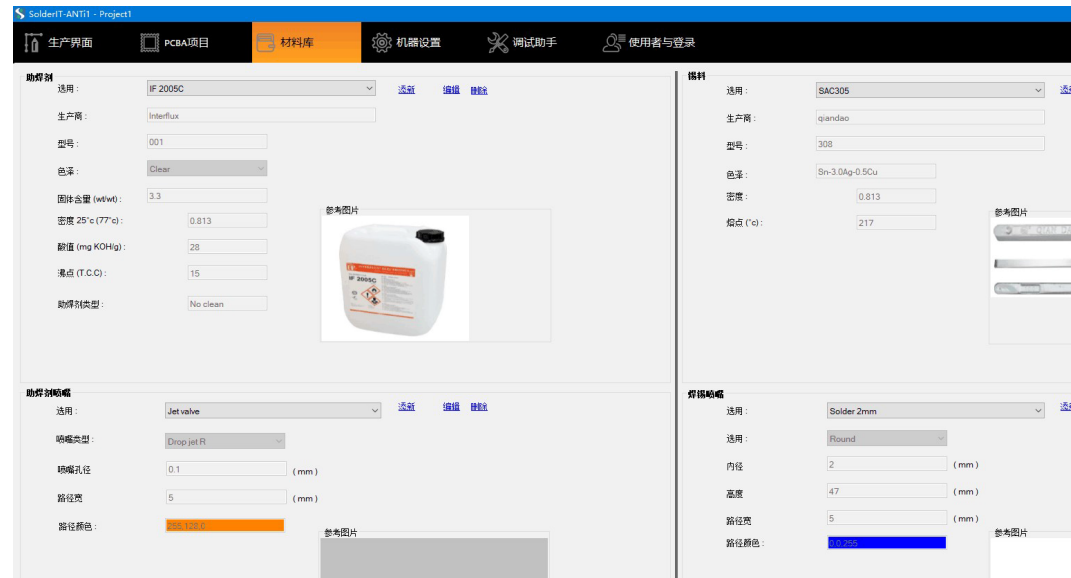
SolderIT-ANTi1 - Project1

生产界面
PCBA项目
材料库
机器设置
调试助手
使用者与登录

助焊剂
选用 :
IF 2005C
添新
编辑
删除
生产商 :
Interflux
型号 :
001
色泽 :
Clear
固体含量 (wt/wt) :
3.3
密度 25°c (77°c) :
0.813
酸值 (mg KOH/g) :
28
沸点 (T.C.C) :
15
助焊剂类型 :
No clean
参考图片
IF 2005C

锡料
选用 :
SAC305
添
生产商 :
qiandao
型号 :
308
色泽 :
Sn-3.0Ag-0.5Cu
密度 :
0.813
熔点 (°c) :
217
参考图片

助焊剂喷嘴
选用 :
Jet valve
添新
编辑
删除
喷嘴类型 :
Drop jet R
喷嘴孔径
0.1
( mm )
路径宽
5
( mm )
路径颜色 :
255,128,0
参考图片

焊锡喷嘴
选用 :
Solder 2mm
添
选用 :
Round
内径
2
( mm )
高度
47
( mm )
路径宽
5
( mm )
路径颜色 :
0,0,255
参考图片